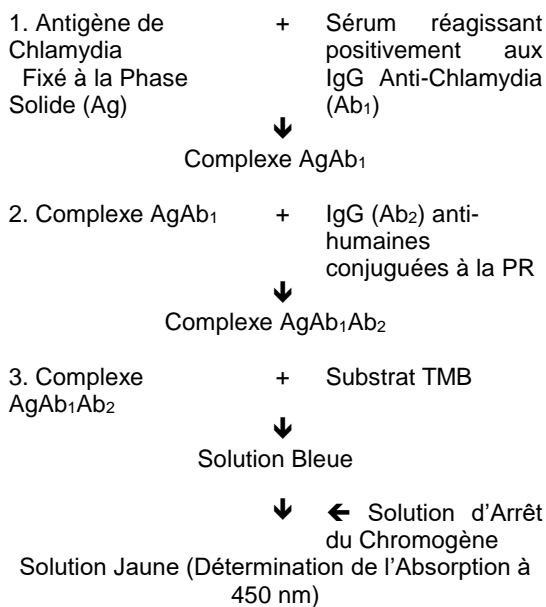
1. Antigène de Chlamydia Fixé à la Phase Solide (Ag) + Sérum réagissant positivement aux IgG Anti-Chlamydia ($Ab_1$)

↓

Complexe $AgAb_1$

2. Complexe $AgAb_1$ + IgG ($Ab_2$) anti-humaines conjuguées à la PR

↓

Complexe $AgAb_1Ab_2$

3. Complexe $AgAb_1Ab_2$ + Substrat TMB

↓

Solution Bleue

↓ ← Solution d'Arrêt du Chromogène

Solution Jaune (Détermination de l'Absorption à 450 nm)